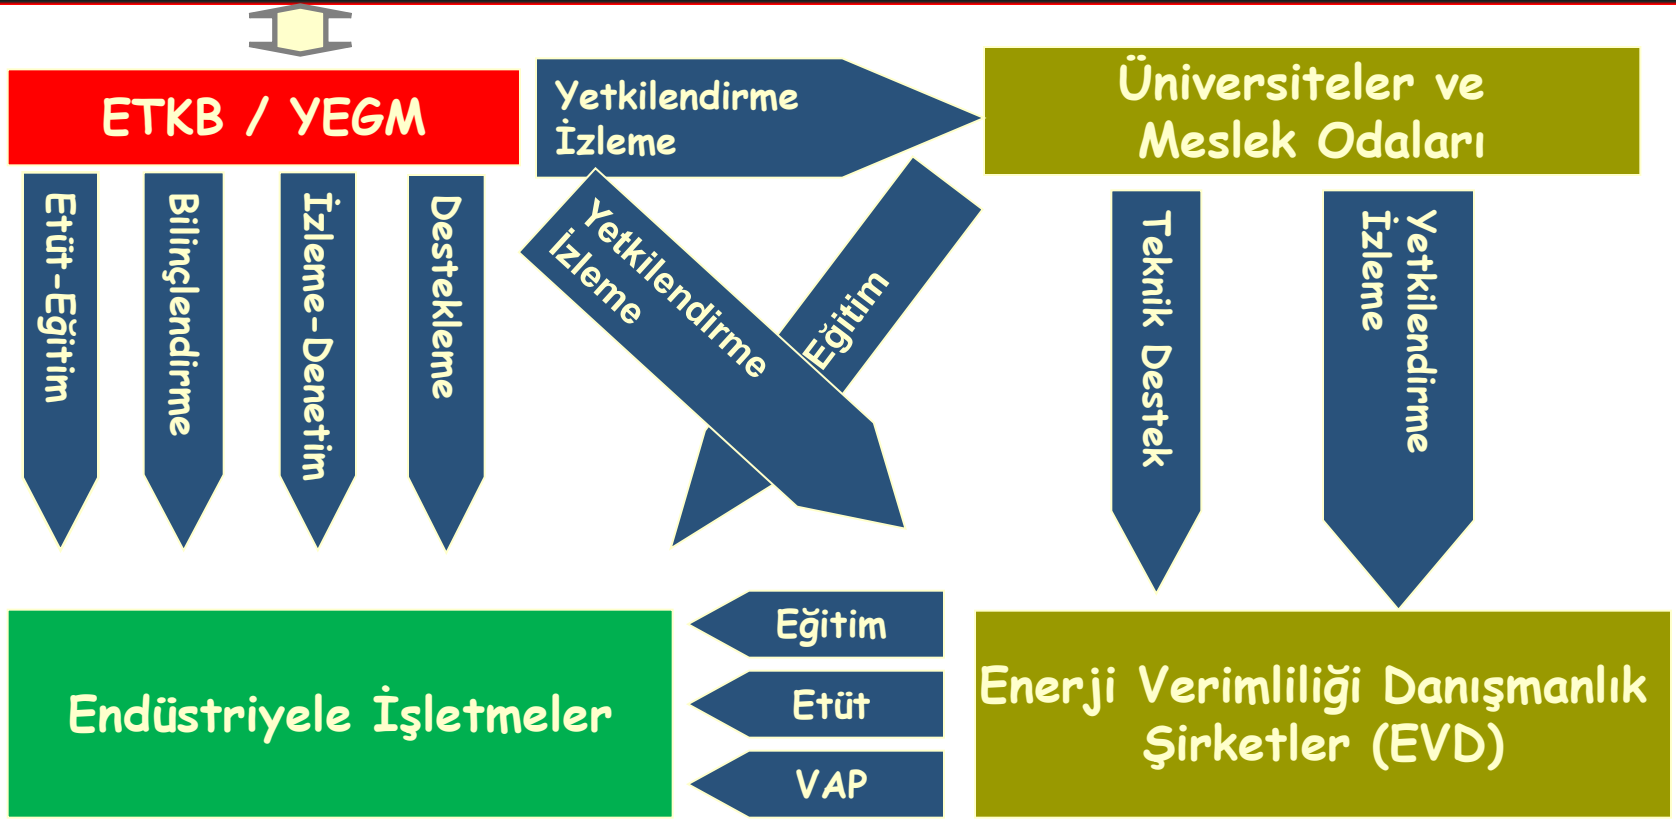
ETKB / YEGM

Yetkilendirme
İzleme

Üniversiteler ve
Meslek Odaları

Etüt-Eğitim

Bilinçlendirme

İzleme-Denetim

Destekleme

Yetkilendirme
İzleme

Eğitim

Teknik Destek

Yetkilendirme
İzleme

Eğitim

Etüt

VAP

Endüstriyele İşletmeler

Enerji Verimliliği Danışmanlık
Şirketler (EVD)